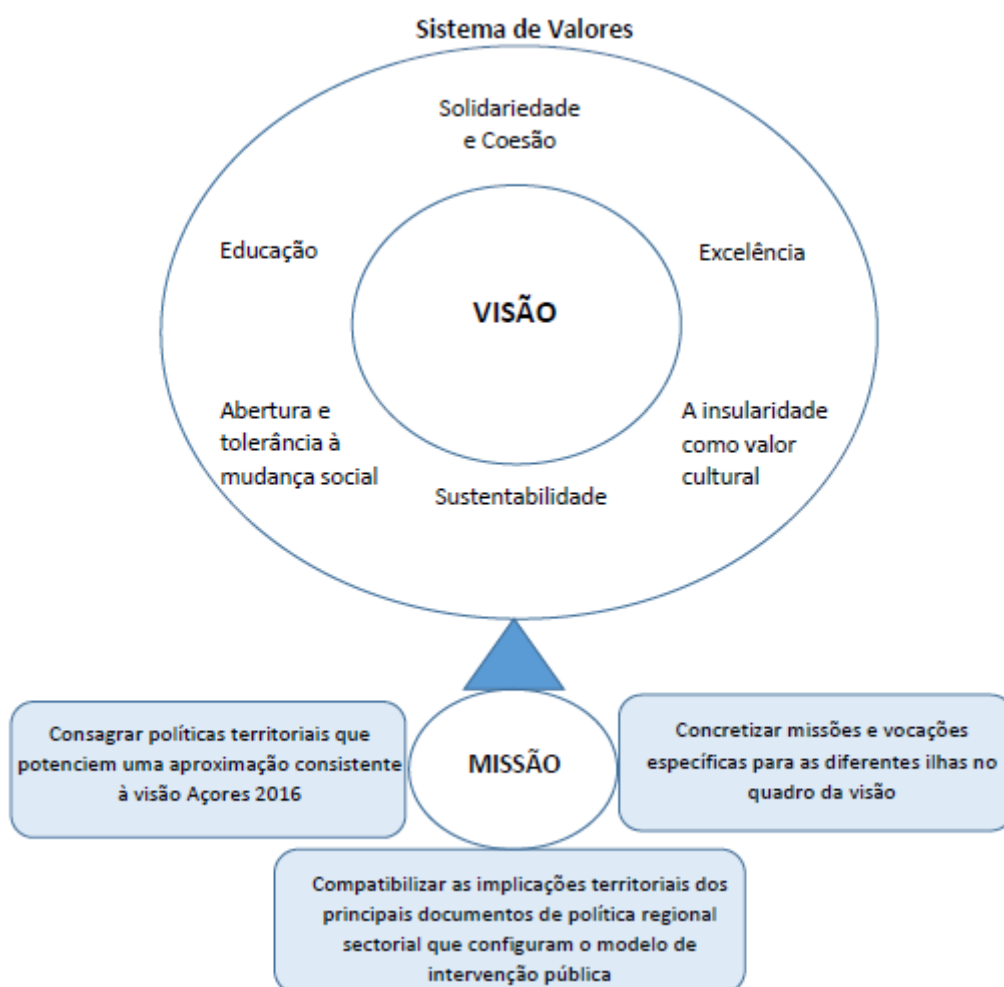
Sistema de Valores

Solidariedade e Coesão

Educação

Excelência

VISÃO

Abertura e tolerância à mudança social

A insularidade como valor cultural

Sustentabilidade

Consagrar políticas territoriais que potenciem uma aproximação consistente à visão Açores 2016

MISSÃO

Concretizar missões e vocações específicas para as diferentes ilhas no quadro da visão

Compatibilizar as implicações territoriais dos principais documentos de política regional sectorial que configuram o modelo de intervenção pública